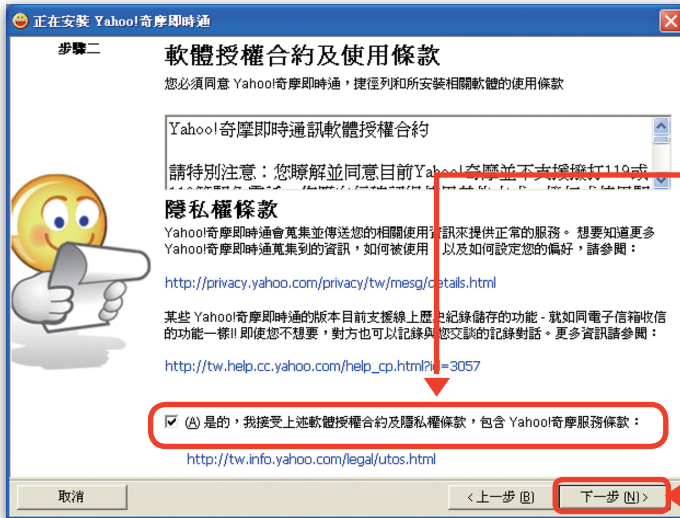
正在安裝 Yahoo!奇摩即時通

步驟二

軟體授權合約及使用條款

您必須同意 Yahoo!奇摩即時通，捷徑列和所安裝相關軟體的使用條款

Yahoo!奇摩即時通訊軟體授權合約

請特別注意：您瞭解並同意目前Yahoo!奇摩並不支援撥打119或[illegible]

隱私權條款

Yahoo!奇摩即時通會蒐集並傳送您的相關使用資訊來提供正常的服務。 想要知道更多 Yahoo!奇摩即時通蒐集到的資訊，如何被使用，以及如何設定您的偏好，請參閱：

http://privacy.yahoo.com/privacy/tw/mesg/details.html

某些 Yahoo!奇摩即時通的版本目前支援線上歷史紀錄儲存的功能 - 就如同電子信箱收信的功能一樣!! 即使您不想要，對方也可以記錄與您交談的記錄對話。更多資訊請參閱：

http://tw.help.cc.yahoo.com/help_cp.html?id=3057

(A) 是的，我接受上述軟體授權合約及隱私權條款，包含 Yahoo!奇摩服務條款：

http://tw.info.yahoo.com/legal/utos.html

取消

< 上一步 (B)

下一步 (N) >